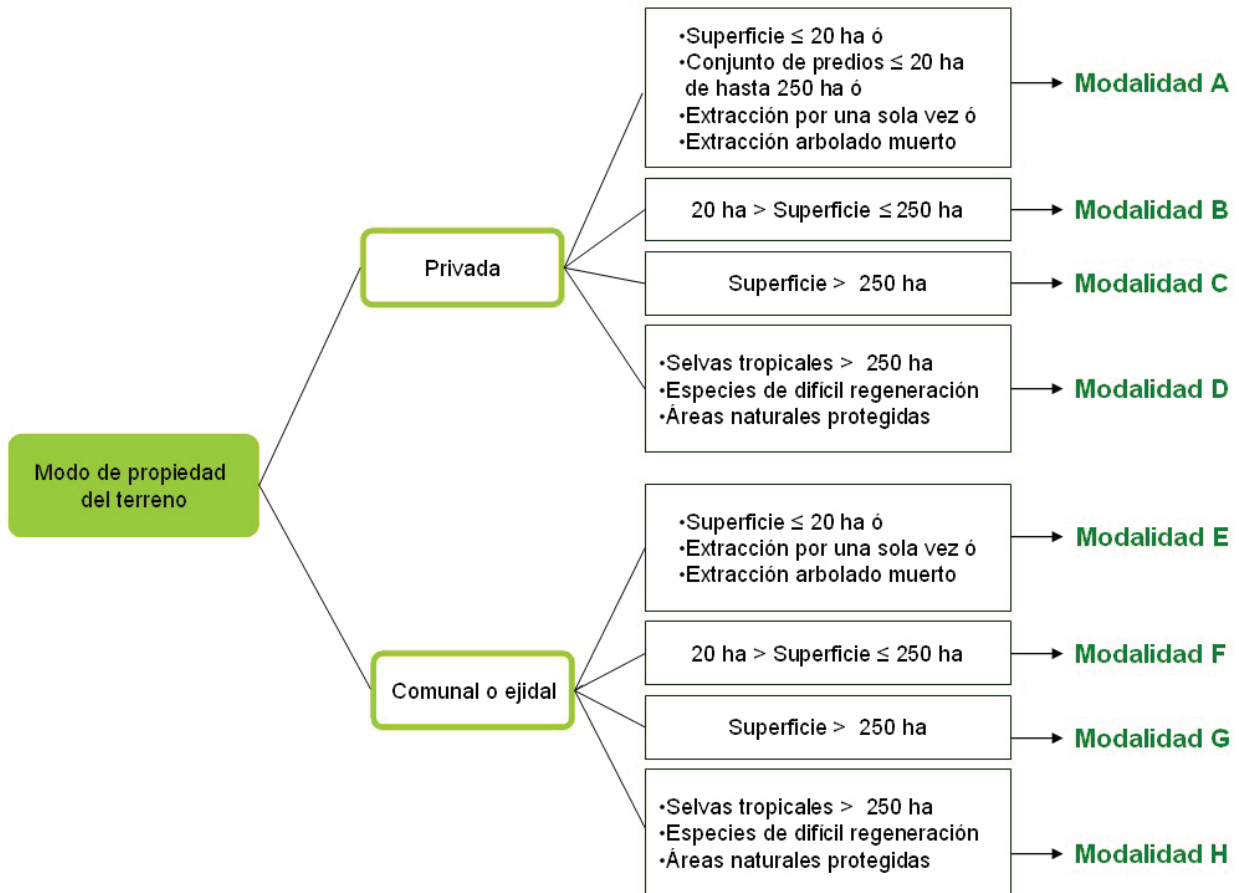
Modo de propiedad del terreno

Privada

•Superficie ≤ 20 ha ó
•Conjunto de predios ≤ 20 ha de hasta 250 ha ó
•Extracción por una sola vez ó
•Extracción arbolado muerto

Modalidad A

20 ha > Superficie ≤ 250 ha

Modalidad B

Superficie > 250 ha

Modalidad C

•Selvas tropicales > 250 ha
•Especies de difícil regeneración
•Áreas naturales protegidas

Modalidad D

Comunal o ejidal

•Superficie ≤ 20 ha ó
•Extracción por una sola vez ó
•Extracción arbolado muerto

Modalidad E

20 ha > Superficie ≤ 250 ha

Modalidad F

Superficie > 250 ha

Modalidad G

•Selvas tropicales > 250 ha
•Especies de difícil regeneración
•Áreas naturales protegidas

Modalidad H